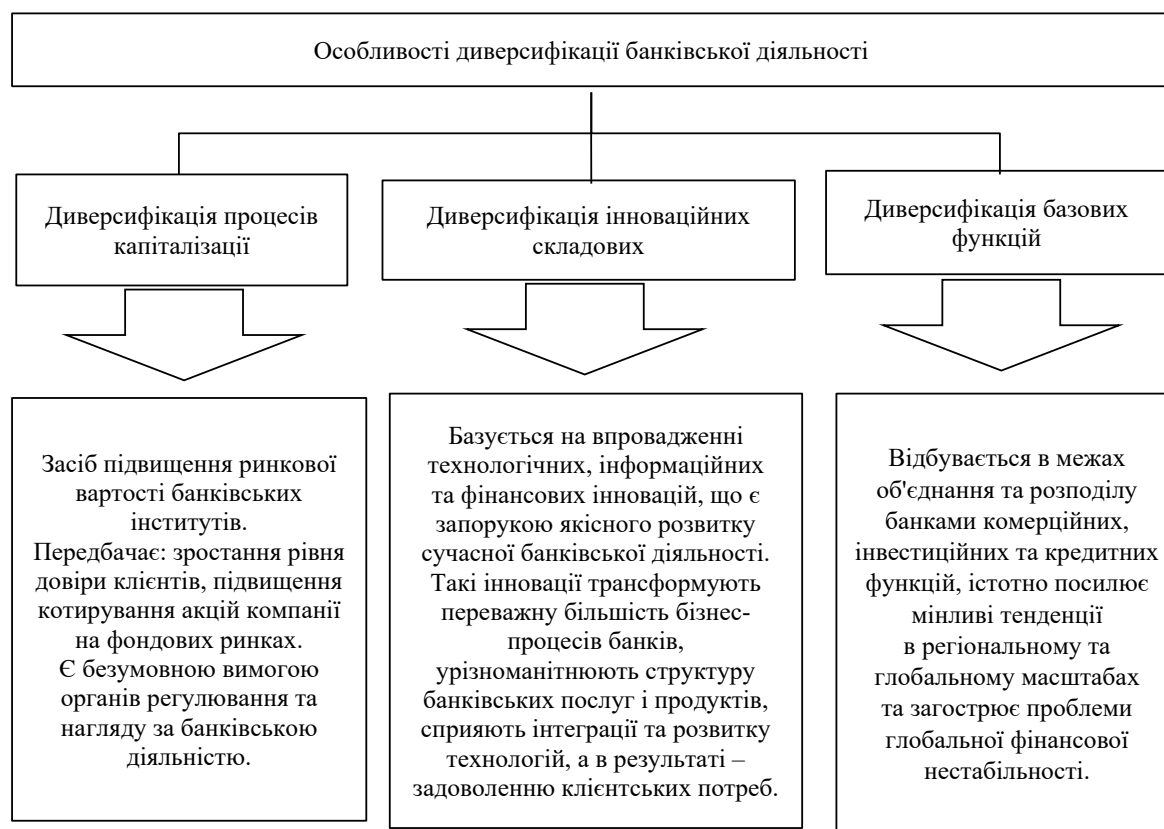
Особливості диверсифікації банківської діяльності

Диверсифікація процесів капіталізації

Диверсифікація інноваційних складових

Диверсифікація базових функцій

Засіб підвищення ринкової вартості банківських інститутів.
Передбачає: зростання рівня довіри клієнтів, підвищення котирування акцій компанії на фондових ринках.
Є безумовною вимогою органів регулювання та нагляду за банківською діяльністю.

Базується на впровадженні технологічних, інформаційних та фінансових інновацій, що є запорукою якісного розвитку сучасної банківської діяльності. Такі інновації трансформують переважну більшість бізнес-процесів банків, урізноманітнюють структуру банківських послуг і продуктів, сприяють інтеграції та розвитку технологій, а в результаті – задоволенню клієнтських потреб.

Відбувається в межах об'єднання та розподілу банками комерційних, інвестиційних та кредитних функцій, істотно посилює мінливі тенденції в регіональному та глобальному масштабах та загострює проблеми глобальної фінансової нестабільності.